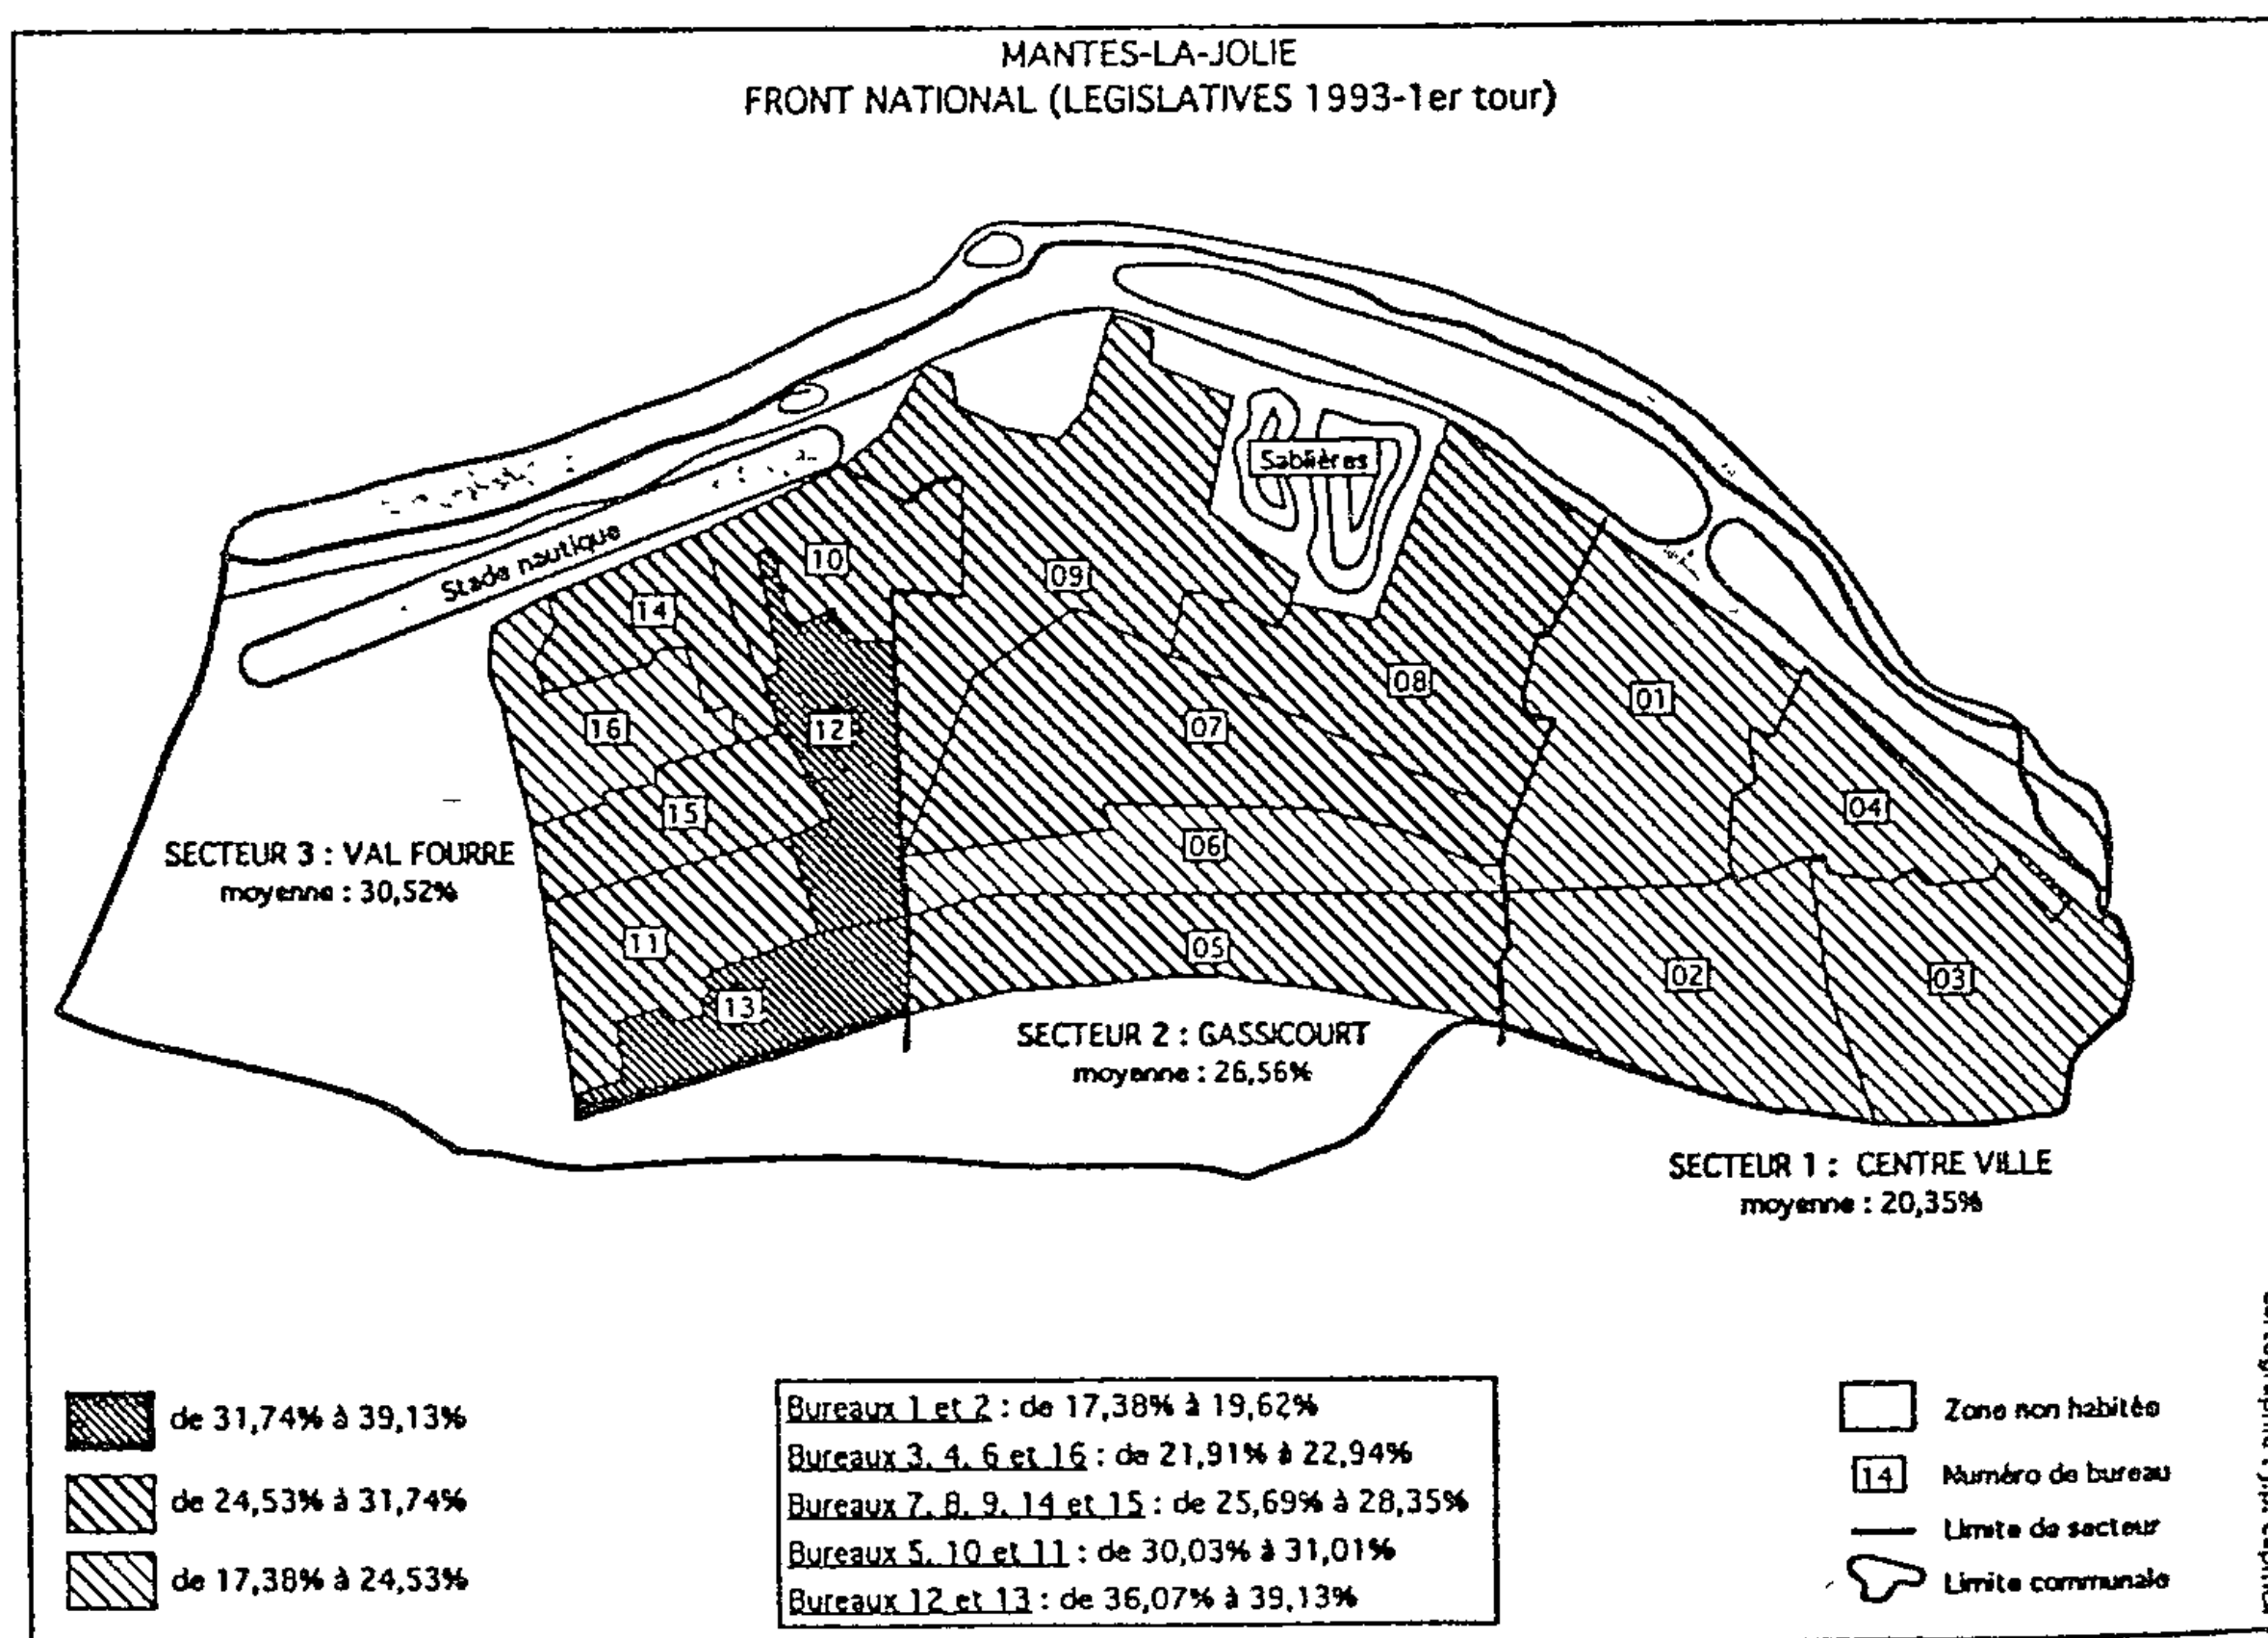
MANTES-LA-JOLIE
FRONT NATIONAL (LEGISLATIVES 1993-1er tour)

Stade nautique

Sablières

10
09
14
16
12
07
08
01
15
06
04
11
05
02
03
13

SECTEUR 3 : VAL FOURRE
moyenne : 30,52%

SECTEUR 2 : GASSICOURT
moyenne : 26,56%

SECTEUR 1 : CENTRE VILLE
moyenne : 20,35%

de 31,74% à 39,13%
de 24,53% à 31,74%
de 17,38% à 24,53%

Bureaux 1 et 2 : de 17,38% à 19,62%
Bureaux 3, 4, 6 et 16 : de 21,91% à 22,94%
Bureaux 7, 8, 9, 14 et 15 : de 25,69% à 28,35%
Bureaux 5, 10 et 11 : de 30,03% à 31,01%
Bureaux 12 et 13 : de 36,07% à 39,13%

Zone non habitée
14 Numéro de bureau
Limite de secteur
Limite communale

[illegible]